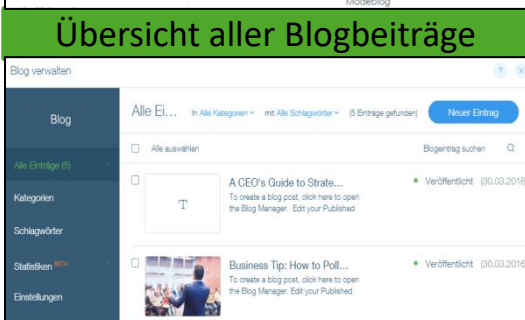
Modeblog

Übersicht aller Blogbeiträge

Blog verwalten

? ×

Blog

Alle Einträge (5)

Kategorien

Schlagwörter

Statistiken BETA

Einstellungen

Alle Ei... In Alle Kategorien ▾ mit Alle Schlagwörter ▾ (5 Einträge gefunden) Neuer Eintrag

Alle auswählen

Blogeintrag suchen

T

A CEO's Guide to Strate...

To create a blog post, click here to open the Blog Manager. Edit your Published

• Veröffentlicht (30.03.2016

Business Tip: How to Poll...

To create a blog post, click here to open the Blog Manager. Edit your Published

• Veröffentlicht (30.03.2016